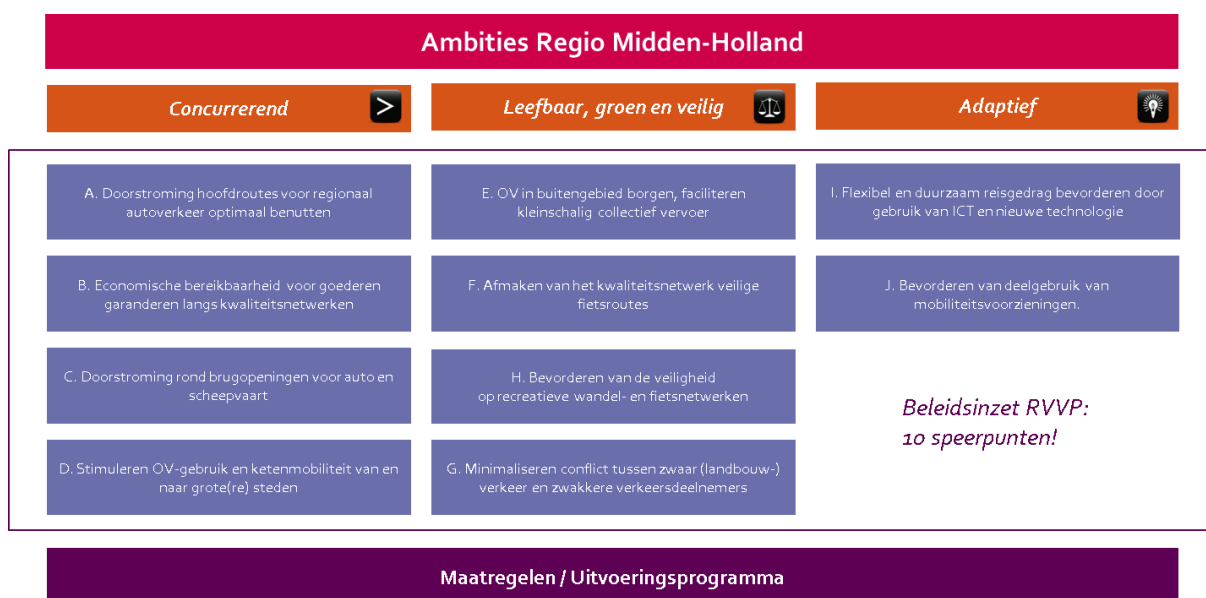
Ambities Regio Midden-Holland

Concurrerend

Leefbaar, groen en veilig

Adaptief

A. Doorstroming hoofdroutes voor regionaal autoverkeer optimaal benutten

B. Economische bereikbaarheid voor goederen garanderen langs kwaliteitsnetwerken

C. Doorstroming rond brugopeningen voor auto en scheepvaart

D. Stimuleren OV-gebruik en ketenmobiliteit van en naar grote(re) steden

E. OV in buitengebied borgen, faciliteren kleinschalig collectief vervoer

F. Afmaken van het kwaliteitsnetwerk veilige fietsroutes

H. Bevorderen van de veiligheid op recreatieve wandel- en fietsnetwerken

G. Minimaliseren conflict tussen zwaar (landbouw-) verkeer en zwakkere verkeersdeelnemers

I. Flexibel en duurzaam reisgedrag bevorderen door gebruik van ICT en nieuwe technologie

J. Bevorderen van deelgebruik van mobiliteitsvoorzieningen.

Beleidsinzet RVVP: 10 speerpunten!

Maatregelen / Uitvoeringsprogramma